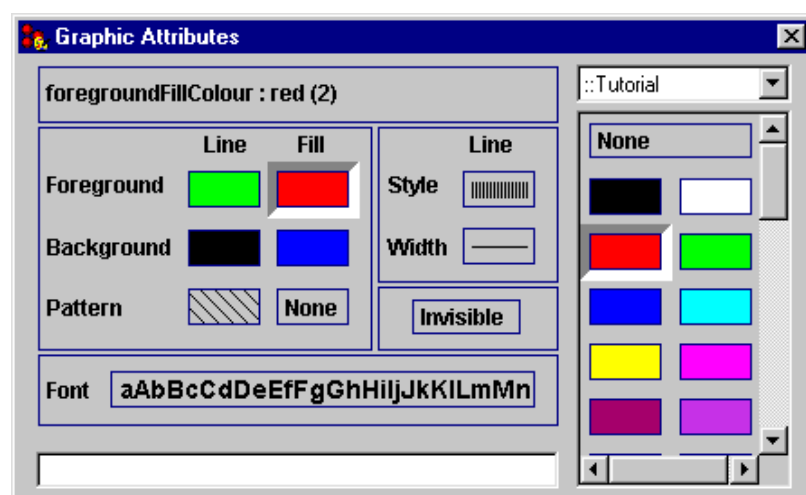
Graphic Attributes

foregroundFillColour : red (2)

::Tutorial

| | Line | Fill |
|---|---|---|
| Foreground | | |
| Background | | |
| Pattern | | None |

Line

Style

Width

Invisible

None

Font aAbBcCdDeEfFgGhHiIjJkKlLmMn